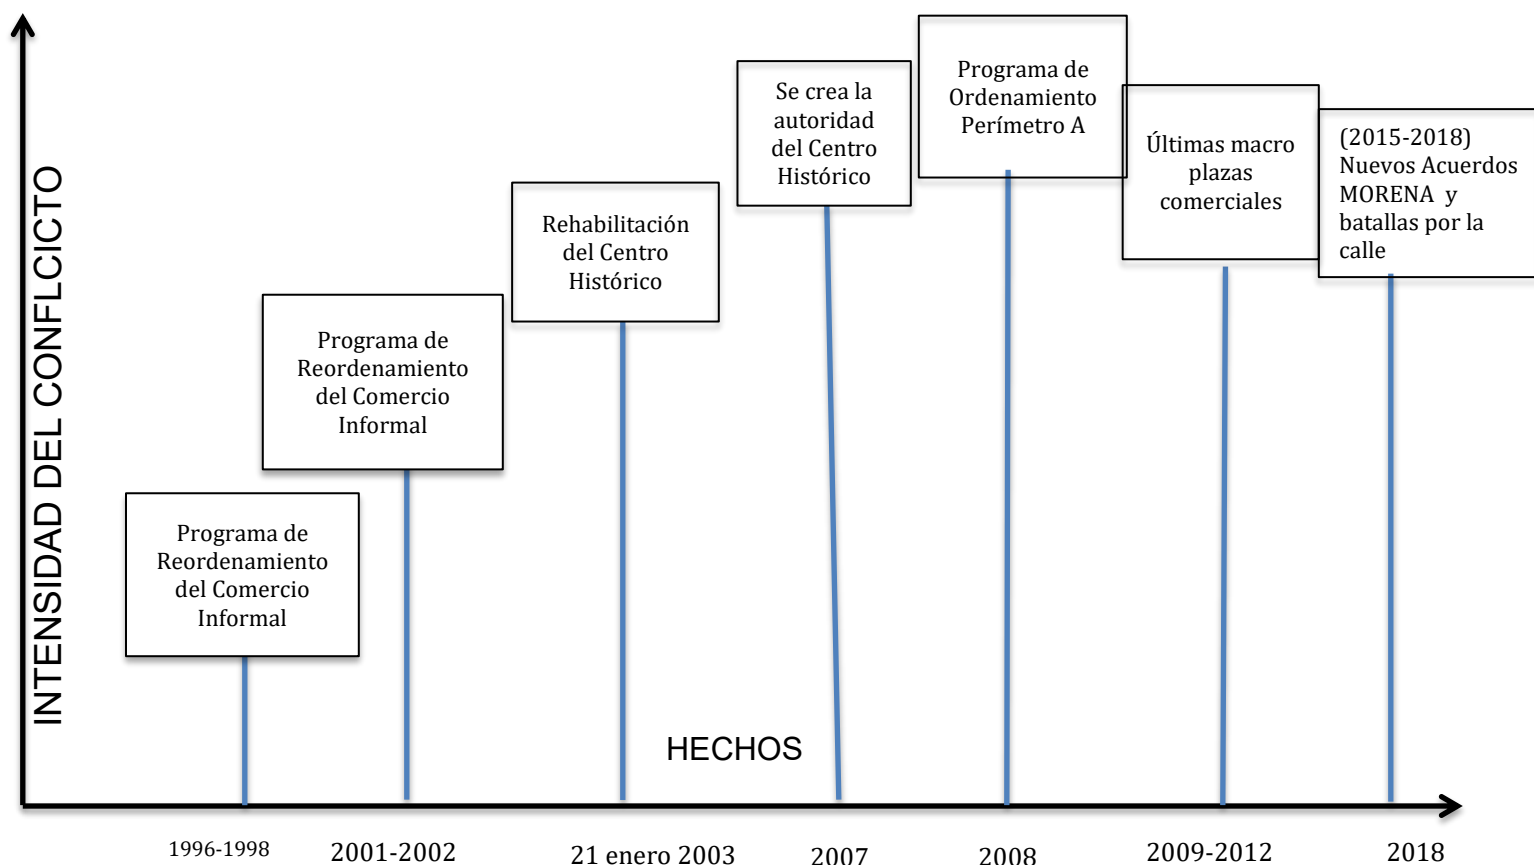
INTENSIDAD DEL CONFLCICTO

Programa de Reordenamiento del Comercio Informal

Programa de Reordenamiento del Comercio Informal

Rehabilitación del Centro Histórico

Se crea la autoridad del Centro Histórico

Programa de Ordenamiento Perímetro A

Últimas macro plazas comerciales

(2015-2018) Nuevos Acuerdos MORENA y batallas por la calle

HECHOS

1996-1998

2001-2002

21 enero 2003

2007

2008

2009-2012

2018